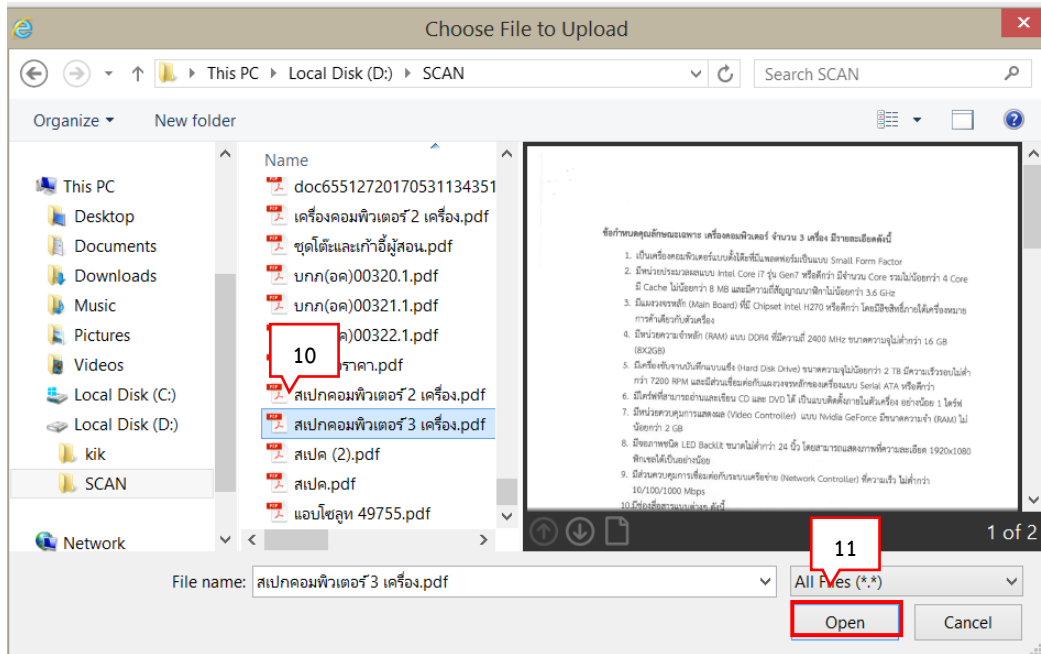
Choose File to Upload

This PC › Local Disk (D:) › SCAN

Search SCAN

Organize ▾ New folder

This PC
Desktop
Documents
Downloads
Music
Pictures
Videos
Local Disk (C:)
Local Disk (D:)
kik
SCAN
Network

Name
doc65512720170531134351
เครื่องคอมพิวเตอร์ 2 เครื่อง.pdf
ชุดโต๊ะและเก้าอี้ผู้สอน.pdf
บกภ(อค)00320.1.pdf
บกภ(อค)00321.1.pdf
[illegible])00322.1.pdf
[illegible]ราคา.pdf
สเปกคอมพิวเตอร์ 2 เครื่อง.pdf
สเปกคอมพิวเตอร์ 3 เครื่อง.pdf
สเปค (2).pdf
สเปค.pdf
แอบโซลูท 49755.pdf

10

ข้อกำหนดคุณลักษณะเฉพาะ เครื่องคอมพิวเตอร์ จำนวน 3 เครื่อง มีรายละเอียดดังนี้
1. เป็นเครื่องคอมพิวเตอร์แบบตั้งโต๊ะที่มีพอตฟอร์มเป็นแบบ Small Form Factor
2. มีหน่วยประมวลผลแบบ Intel Core i7 รุ่น Gen7 หรือดีกว่า มีจำนวน Core รวมไม่น้อยกว่า 4 Core มี Cache ไม่น้อยกว่า 8 MB และมีความถี่สัญญาณนาฬิกาไม่น้อยกว่า 3.6 GHz
3. มีแผงวงจรหลัก (Main Board) ที่มี Chipset Intel H270 หรือดีกว่า โดยมีสิขสิทธิ์ถูกต้องได้เครื่องหมายการค้าเดียวกับตัวเครื่อง
4. มีหน่วยความจำหลัก (RAM) แบบ DDR4 ที่มีความถี่ 2400 MHz ขนาดความจุไม่ต่ำกว่า 16 GB (8X2GB)
5. มีเครื่องขับจานบันทึกแบบแข็ง (Hard Disk Drive) ขนาดความจุไม่น้อยกว่า 2 TB มีความเร็วรอบไม่ต่ำกว่า 7200 RPM และมีส่วนเชื่อมต่อกับแผงวงจรหลักของเครื่องแบบ Serial ATA หรือดีกว่า
6. มีไดร์ฟที่สามารถอ่านและเขียน CD และ DVD ได้ เป็นแบบติดตั้งภายในตัวเครื่อง อย่างน้อย 1 ไดร์ฟ
7. มีหน่วยควบคุมการแสดงผล (Video Controller) แบบ Nvidia GeForce มีขนาดความจำ (RAM) ไม่น้อยกว่า 2 GB
8. มีจอภาพชนิด LED Backlit ขนาดไม่ต่ำกว่า 24 นิ้ว โดยสามารถแสดงภาพที่ความละเอียด 1920x1080 พิกเซลได้เป็นอย่างน้อย
9. มีส่วนควบคุมการเชื่อมต่อกับระบบเครือข่าย (Network Controller) ที่ความเร็ว ไม่ต่ำกว่า 10/100/1000 Mbps
10. มีช่องเชื่อมต่อแบบต่างๆ ดังนี้

1 of 2

11

File name: สเปกคอมพิวเตอร์ 3 เครื่อง.pdf
All Files (*.*)
Open
Cancel